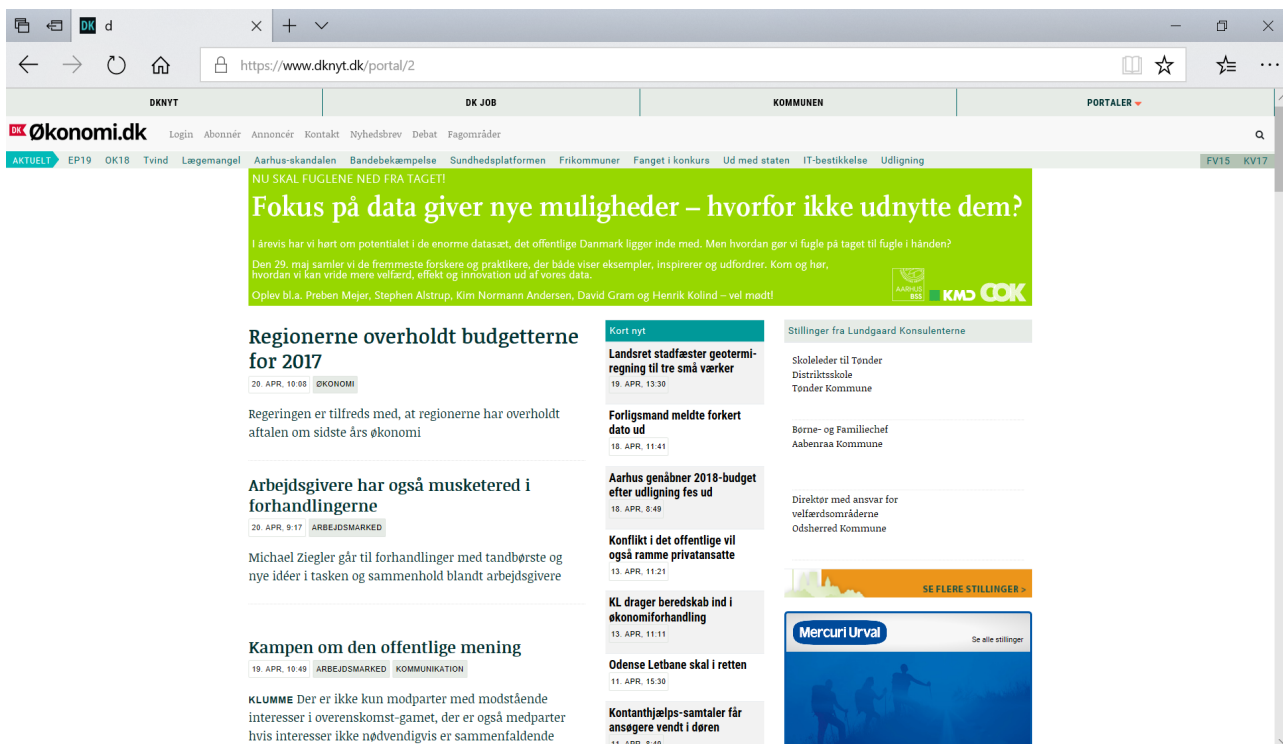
DK d

https://www.dknyt.dk/portal/2

DKNYT | DK JOB | KOMMUNEN | PORTALER

DK Økonomi.dk Login Abonnér Annoncér Kontakt Nyhedsbrev Debat Fagområder

AKTUELT EP19 OK18 Tvind Lægemangel Aarhus-skandalen Bandebekæmpelse Sundhedsplatformen Frikommuner Fanget i konkurs Ud med staten IT-bestikkelse Udligning FV15 KV17

NU SKAL FUGLENE NED FRA TAGET!

Fokus på data giver nye muligheder – hvorfor ikke udnytte dem?

I årevis har vi hørt om potentialet i de enorme datasæt, det offentlige Danmark ligger inde med. Men hvordan gør vi fugle på taget til fugle i hånden?

Den 29. maj samler vi de fremmeste forskere og praktikere, der både viser eksempler, inspirerer og udfordrer. Kom og hør, hvordan vi kan vride mere velfærd, effekt og innovation ud af vores data.

Oplev bl.a. Preben Mejer, Stephen Alstrup, Kim Normann Andersen, David Gram og Henrik Kolind – vel mødt!

AARHUS BSS KMD COK

Regionerne overholdt budgetterne for 2017
20. APR, 10:08 ØKONOMI

Regeringen er tilfreds med, at regionerne har overholdt aftalen om sidste års økonomi

Arbejdsgivere har også musketered i forhandlingerne
20. APR, 9:17 ARBEJDSMARKED

Michael Ziegler går til forhandlinger med tandbørste og nye idéer i tasken og sammenhold blandt arbejdsgivere

Kampen om den offentlige mening
19. APR, 10:49 ARBEJDSMARKED KOMMUNIKATION

KLUMME Der er ikke kun modparter med modstående interesser i overenskomst-gamet, der er også medparter hvis interesser ikke nødvendigvis er sammenfaldende

Kort nyt

Landsret stadfæster geotermiregning til tre små værker
19. APR, 13:30

Forligsmand meldte forkert dato ud
18. APR, 11:41

Aarhus genåbner 2018-budget efter udligning fes ud
18. APR, 8:49

Konflikt i det offentlige vil også ramme privatansatte
13. APR, 11:21

KL drager beredskab ind i økonomiforhandling
13. APR, 11:11

Odense Letbane skal i retten
11. APR, 15:30

Kontanthjælps-samtaler får ansøgere vendt i døren
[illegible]

Stillinger fra Lundgaard Konsulenterne

Skoleleder til Tønder Distriktsskole
Tønder Kommune

Børne- og Familiechef
Aabenraa Kommune

Direktør med ansvar for velfærdsområderne
Odsherred Kommune

SE FLERE STILLINGER >

Mercuri Urval
Se alle stillinger